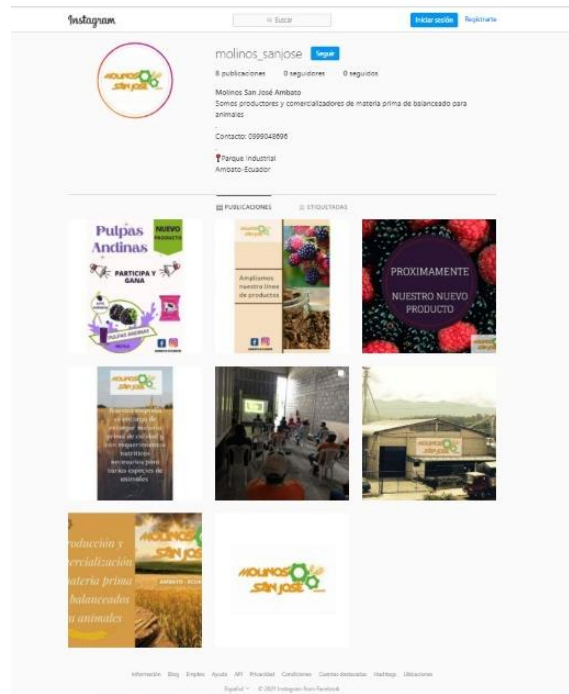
Instagram

Buscar

Iniciar sesión Regístrate

molinos_sanjose Seguir

8 publicaciones 0 seguidores 0 seguidos

Molinos San José Ambato
Somos productores y comercializadores de materia prima de balanceado para animales
.
Contacto: 0999048696
.
📍Parque Industrial
Ambato-Ecuador

PUBLICACIONES ETIQUETADAS

Pulpas Andinas NUEVO PRODUCTO
PARTICIPA Y GANA

MOLINOS SAN JOSÉ
Ampliamos nuestra línea de productos

PROXIMAMENTE
NUESTRO NUEVO PRODUCTO

MOLINOS SAN JOSÉ
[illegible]

MOLINOS SAN JOSÉ

roducción y
ercialización
materia prima
balanceados
a animales
MOLINOS SAN JOSÉ
AMBATO - ECUADOR

MOLINOS SAN JOSÉ

Información Blog Empleo Ayuda API Privacidad Condiciones Cuentas destacadas Hashtags Ubicaciones
Español © 2021 Instagram from Facebook